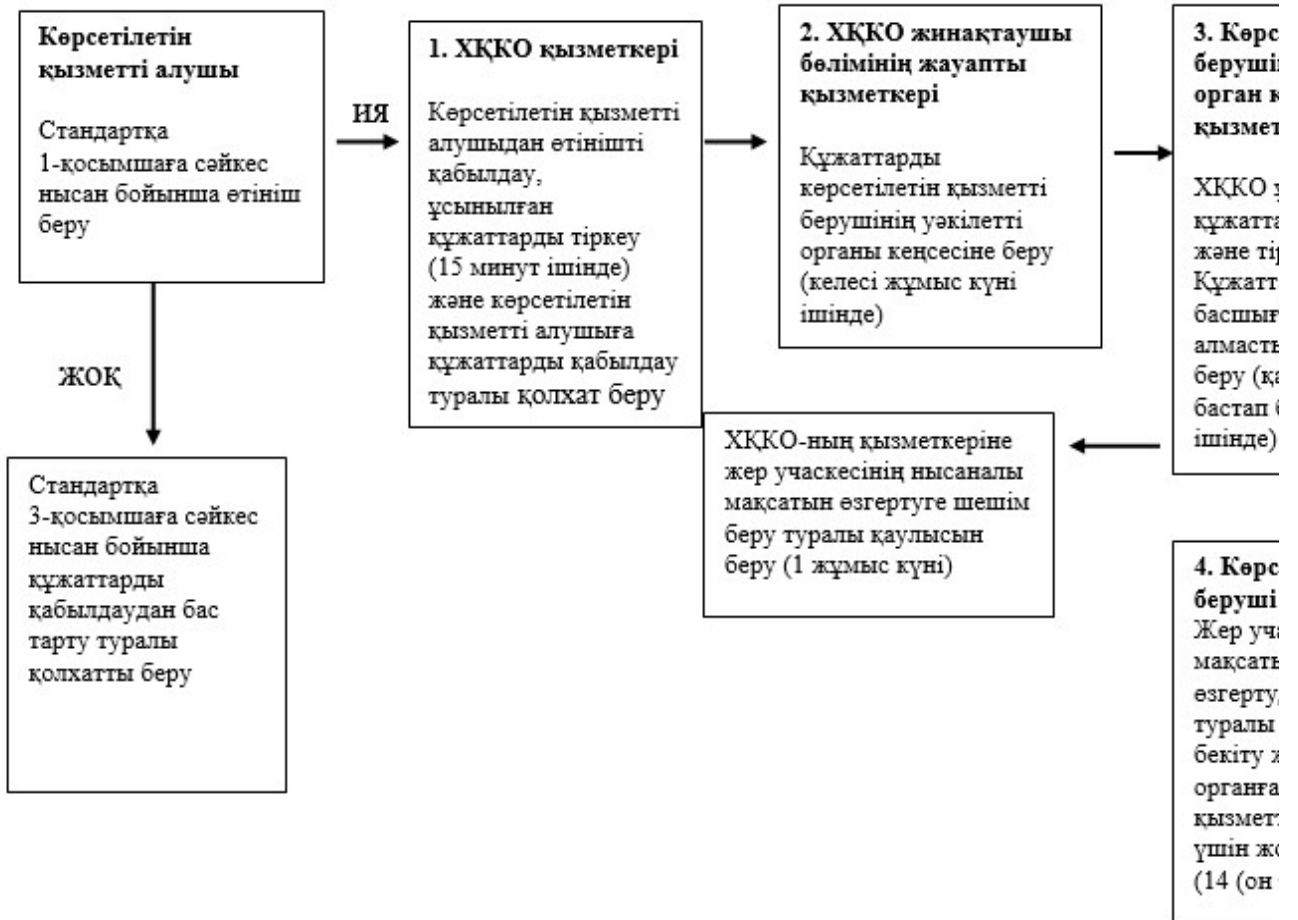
**Көрсетілетін қызметті алушы**

Стандартқа 1-қосымшаға сәйкес нысан бойынша өтініш беру

ИЯ

**1. ХҚКО қызметкері**

Көрсетілетін қызметті алушыдан өтінішті қабылдау, ұсынылған құжаттарды тіркеу (15 минут ішінде) және көрсетілетін қызметті алушыға құжаттарды қабылдау туралы қолхат беру

**2. ХҚКО жинақтаушы бөлімінің жауапты қызметкері**

Құжаттарды көрсетілетін қызметті берушінің уәкілетті органы кеңсесіне беру (келесі жұмыс күні ішінде)

**3. Көрс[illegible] беруші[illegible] орган к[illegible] қызмет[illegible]**

ХҚКО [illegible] құжатта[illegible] және тір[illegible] Құжатт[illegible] басшыға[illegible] алмасты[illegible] беру (қа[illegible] бастап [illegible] ішінде)

ЖОҚ

Стандартқа 3-қосымшаға сәйкес нысан бойынша құжаттарды қабылдаудан бас тарту туралы қолхатты беру

ХҚКО-ның қызметкеріне жер учаскесінің нысаналы мақсатын өзгертуге шешім беру туралы қаулысын беру (1 жұмыс күні)

**4. Көрс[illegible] беруші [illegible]**
Жер уча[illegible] мақсаты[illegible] өзгерту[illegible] туралы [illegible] бекіту ж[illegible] органға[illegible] қызмет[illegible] үшін жо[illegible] (14 (он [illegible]